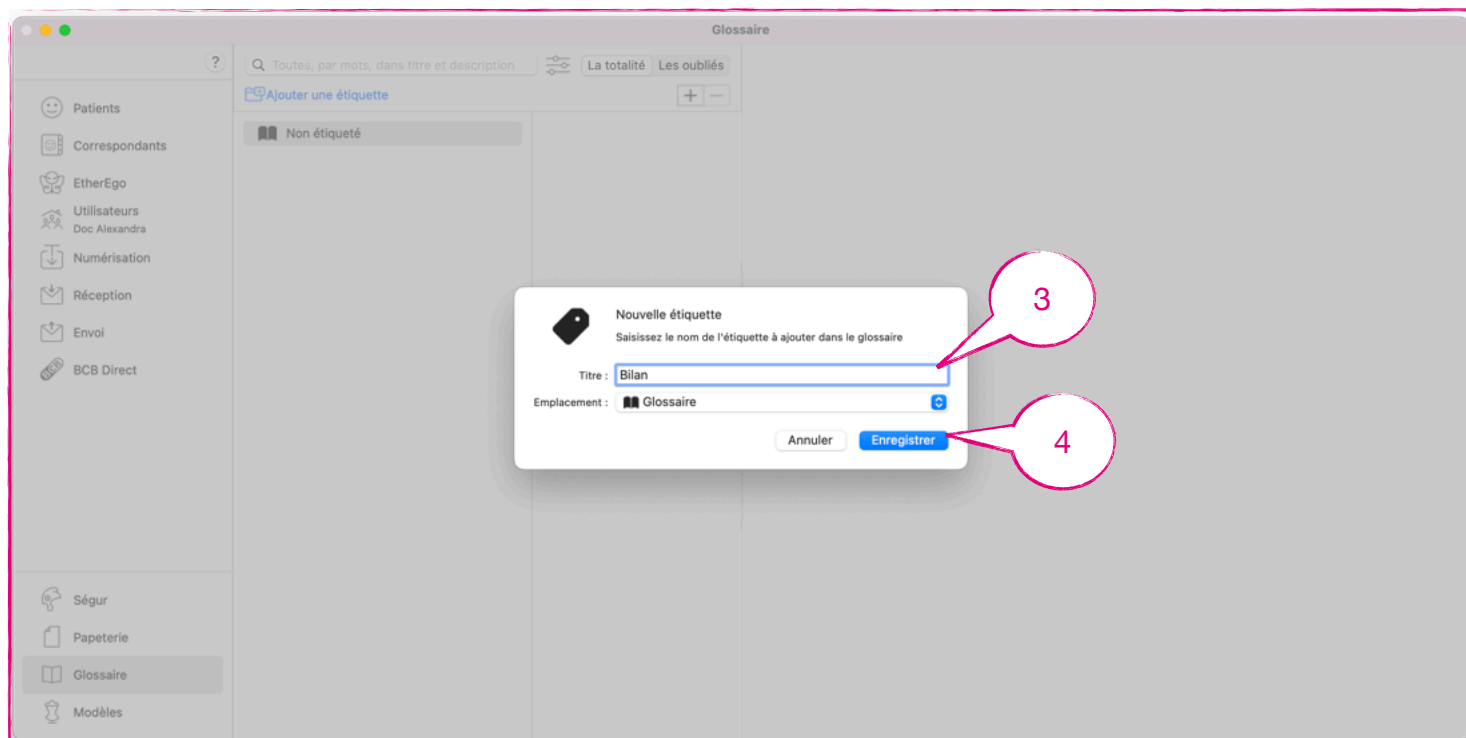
Glossaire

?

Patients
Correspondants
EtherEgo
Utilisateurs
Doc Alexandra
Numérisation
Réception
Envoi
BCB Direct

Ségur
Papeterie
Glossaire
Modèles

Toutes, par mots, dans titre et description
La totalité
Les oubliés
Ajouter une étiquette
+
−
Non étiqueté

Nouvelle étiquette
Saisissez le nom de l'étiquette à ajouter dans le glossaire
Titre : Bilan
Emplacement : Glossaire
Annuler
Enregistrer

3
4